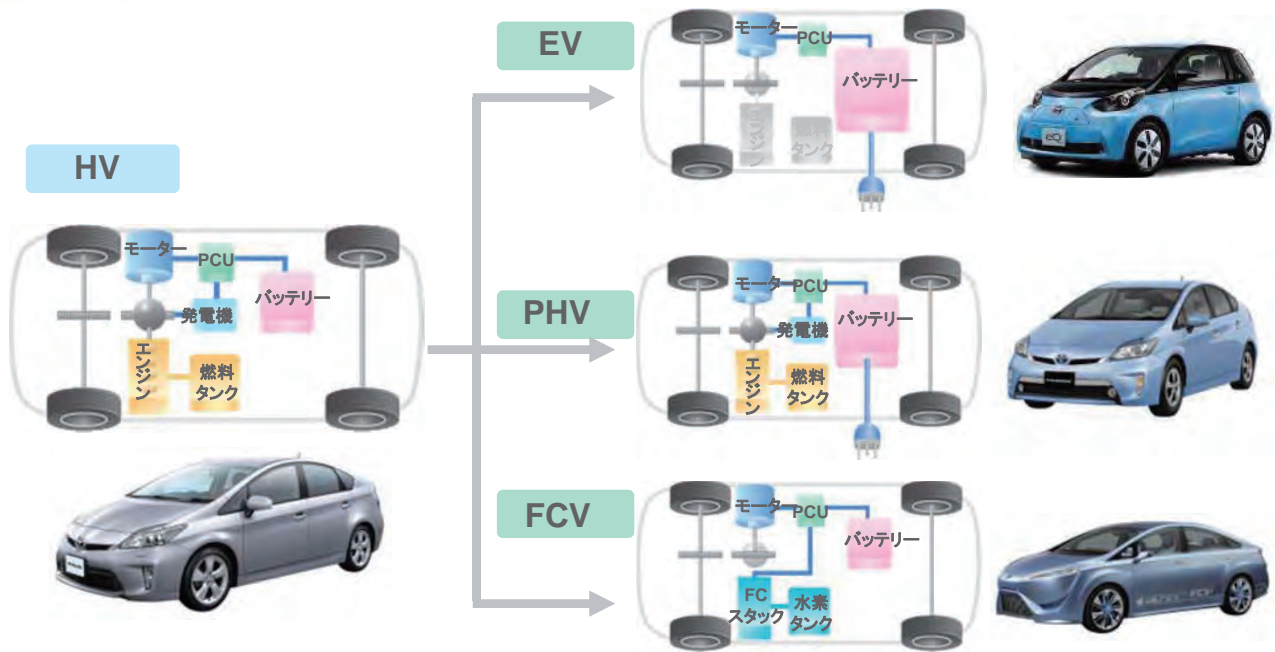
HV

モーター
PCU
バッテリー
発電機
エンジン
燃料タンク

EV

モーター
PCU
バッテリー
エンジン
燃料タンク

PHV

モーター
PCU
バッテリー
発電機
エンジン
燃料タンク

FCV

モーター
PCU
バッテリー
FCスタック
水素タンク